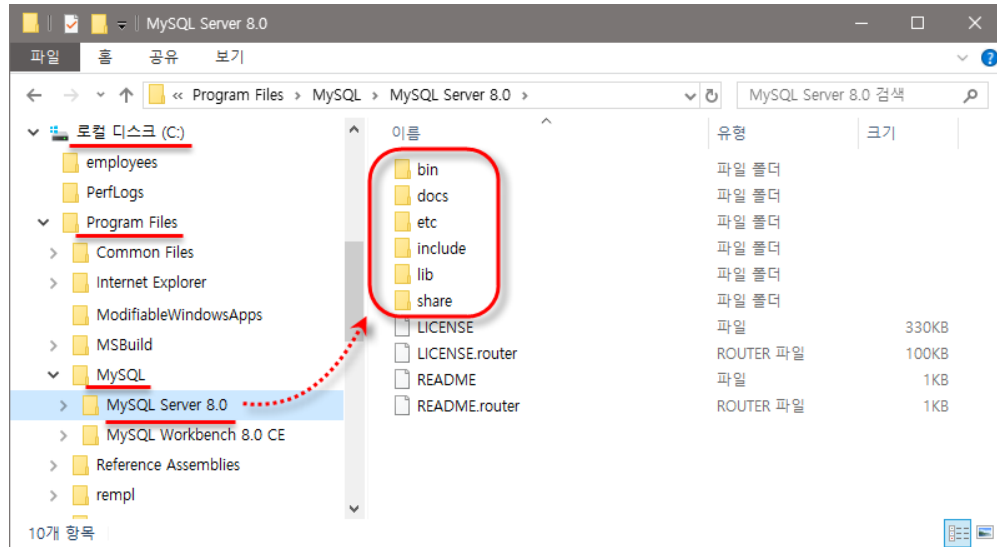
MySQL Server 8.0

파일 홈 공유 보기

« Program Files › MySQL › MySQL Server 8.0 ›

MySQL Server 8.0 검색

로컬 디스크 (C:)
employees
PerfLogs
Program Files
Common Files
Internet Explorer
ModifiableWindowsApps
MSBuild
MySQL
MySQL Server 8.0
MySQL Workbench 8.0 CE
Reference Assemblies
rempl

| 이름 | 유형 | 크기 |
|---|---|---|
| bin | 파일 폴더 | |
| docs | 파일 폴더 | |
| etc | 파일 폴더 | |
| include | 파일 폴더 | |
| lib | 파일 폴더 | |
| share | 파일 폴더 | |
| LICENSE | 파일 | 330KB |
| LICENSE.router | ROUTER 파일 | 100KB |
| README | 파일 | 1KB |
| README.router | ROUTER 파일 | 1KB |

10개 항목